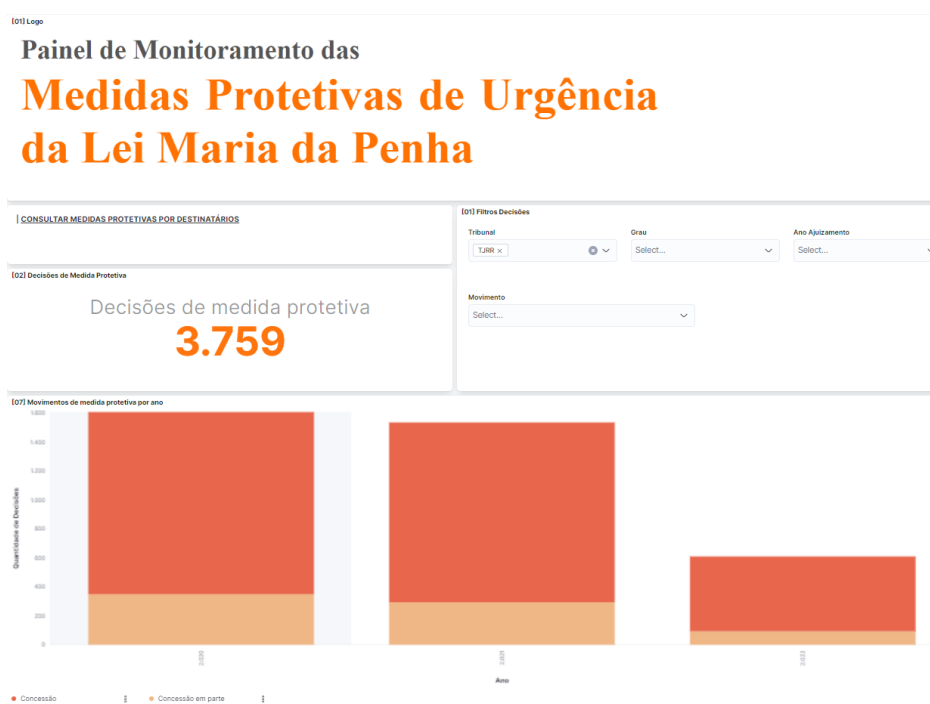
[01] Logo

Painel de Monitoramento das

Medidas Protetivas de Urgência da Lei Maria da Penha

CONSULTAR MEDIDAS PROTETIVAS POR DESTINATÁRIOS

[01] Filtros Decisões

Tribunal
TJRR ×

Grau
Select...

Ano Ajuizamento
Select...

Movimento
Select...

[02] Decisões de Medida Protetiva

Decisões de medida protetiva
3.759

[07] Movimentos de medida protetiva por ano

1.600
1.400
1.200
1.000
800
600
400
200
0

Quantidade de Decisões

2020
2021
2022

Ano

Concessão
Concessão em parte